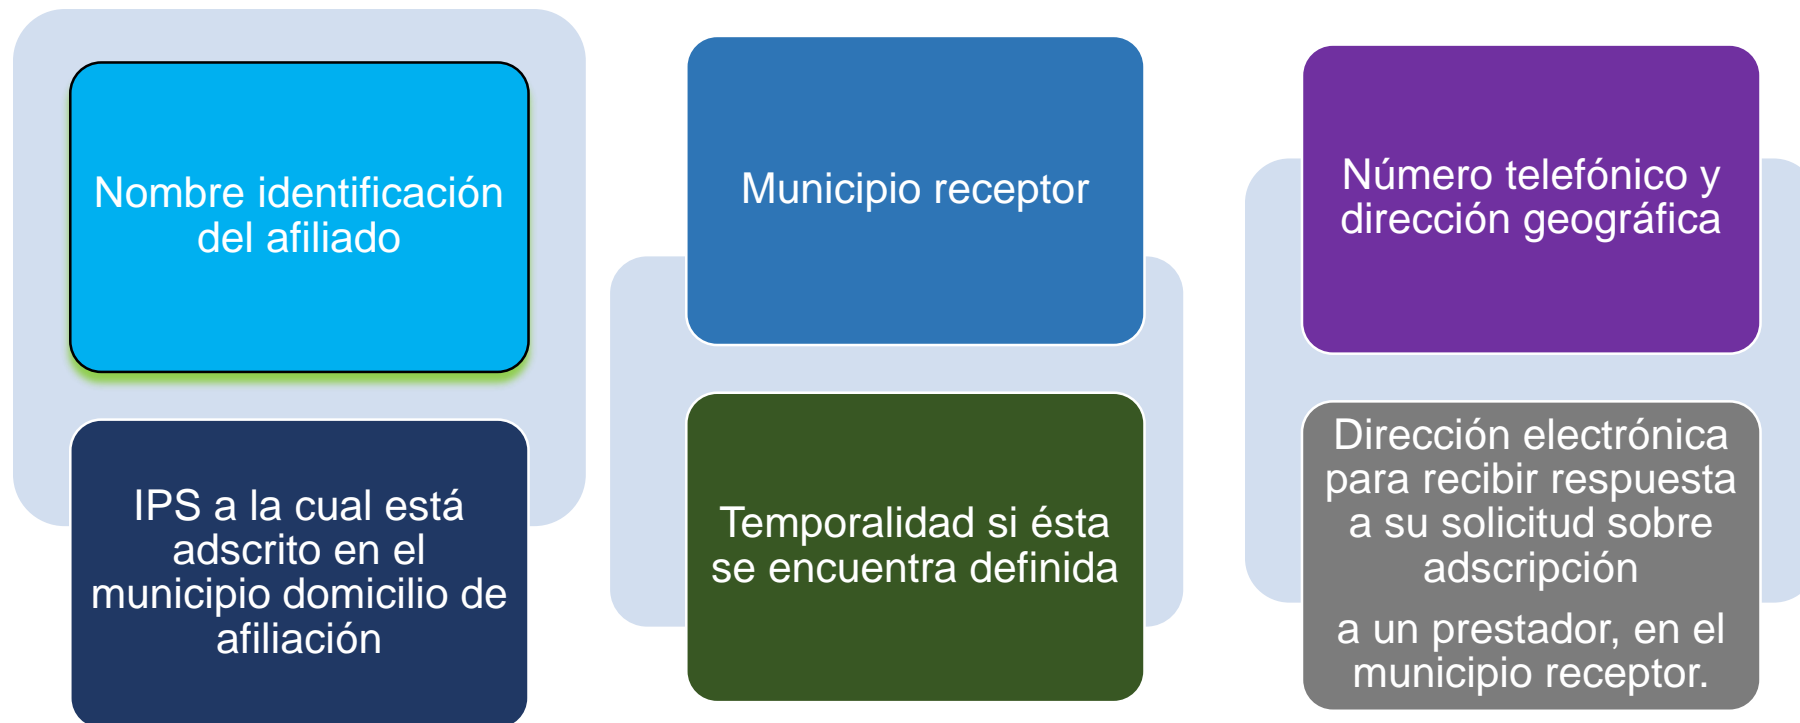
Nombre identificación del afiliado

IPS a la cual está adscrito en el municipio domicilio de afiliación

Municipio receptor

Temporalidad si ésta se encuentra definida

Número telefónico y dirección geográfica

Dirección electrónica para recibir respuesta a su solicitud sobre adscripción

a un prestador, en el municipio receptor.